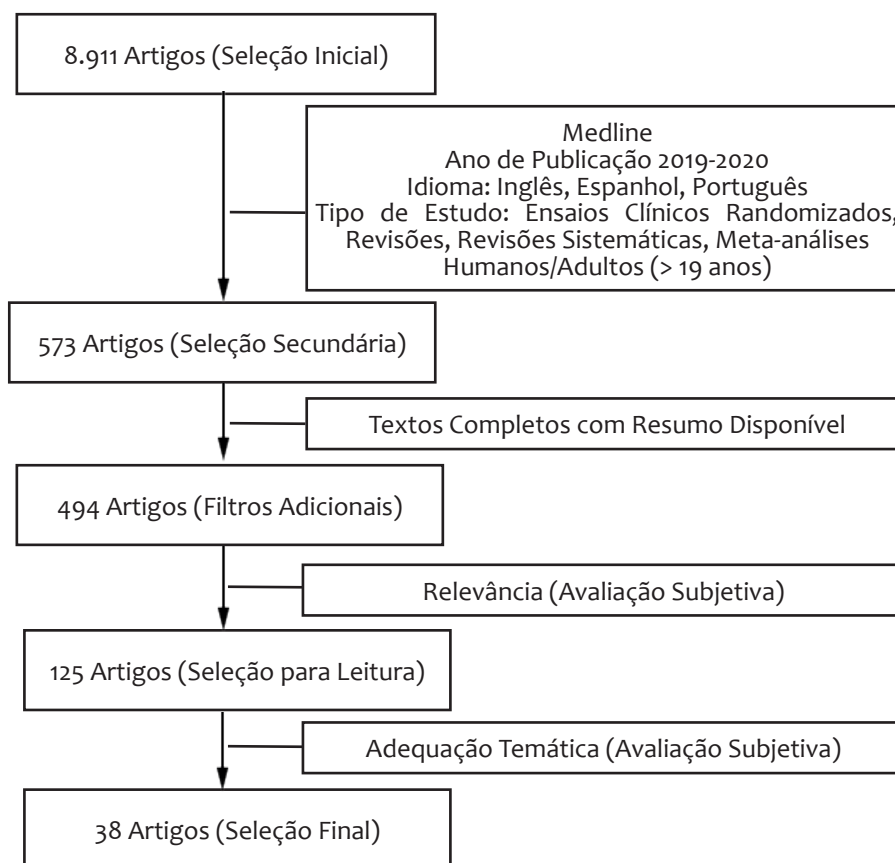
8.911 Artigos (Seleção Inicial)

Medline
Ano de Publicação 2019-2020
Idioma: Inglês, Espanhol, Português
Tipo de Estudo: Ensaios Clínicos Randomizados, Revisões, Revisões Sistemáticas, Meta-análises
Humanos/Adultos (> 19 anos)

573 Artigos (Seleção Secundária)

Textos Completos com Resumo Disponível

494 Artigos (Filtros Adicionais)

Relevância (Avaliação Subjetiva)

125 Artigos (Seleção para Leitura)

Adequação Temática (Avaliação Subjetiva)

38 Artigos (Seleção Final)